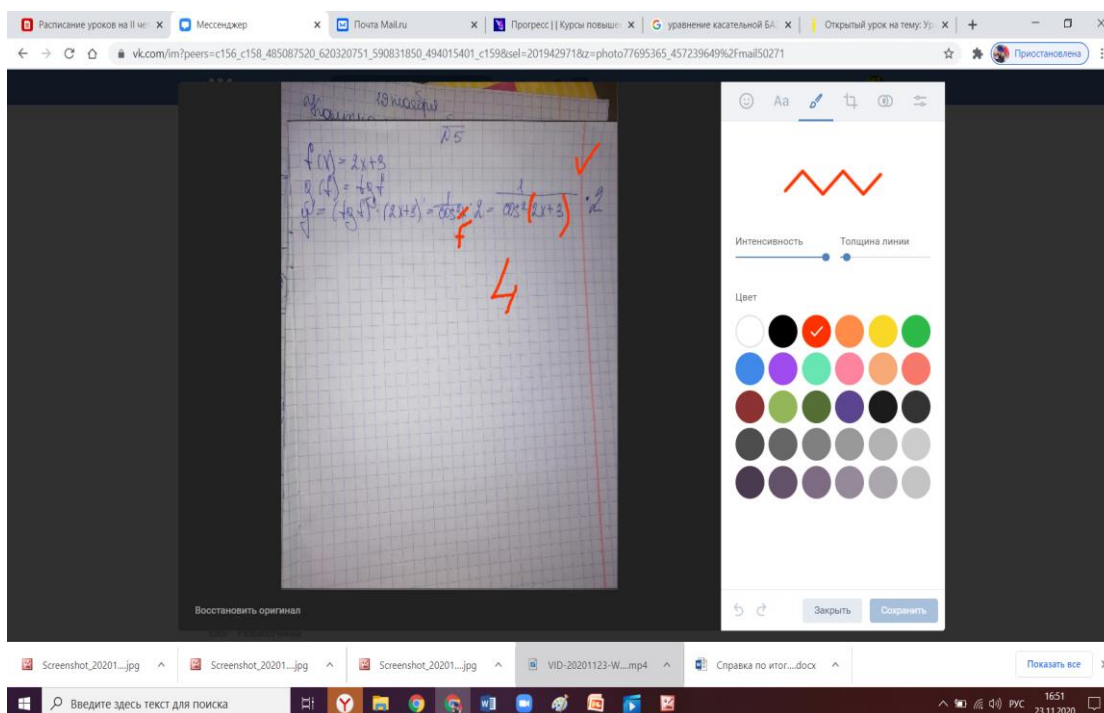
Расписание уроков на II чет ×
Мессенджер ×
Почта Mail.ru ×
Прогресс | | Курсы повыше ×
уравнение касательной БА ×
Открытый урок на тему: Ур ×
+
vk.com/im?peers=c156_c158_485087520_620320751_590831850_494015401_c159&sel=201942971&z=photo77695365_457239649%2Fmail50271
Приостановлена

18 ноября
№5
$f(x) = 2x+3$
$g(f) = tg\,f$
$y' = (tg\,f)' \cdot (2x+3)' = \frac{1}{\cos^2 x} \cdot 2 = \frac{1}{\cos^2(2x+3)} \cdot 2$
f
4

Aa
Интенсивность
Толщина линии
Цвет
Восстановить оригинал
Закрыть
Сохранить

Screenshot_20201....jpg
Screenshot_20201....jpg
Screenshot_20201....jpg
VID-20201123-W....mp4
Справка по итог....docx
Показать все
Введите здесь текст для поиска
РУС 16:51 23.11.2020